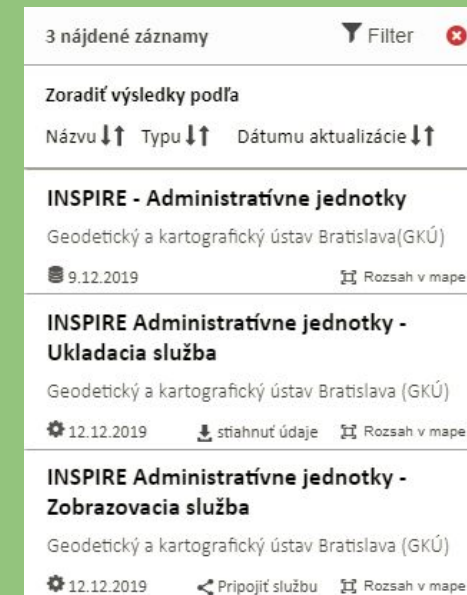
3 nájdené záznamy

Filter

Zoradiť výsledky podľa

Názvu Typu Dátumu aktualizácie

INSPIRE - Administratívne jednotky

Geodetický a kartografický ústav Bratislava(GKÚ)

9.12.2019 Rozsah v mape

INSPIRE Administratívne jednotky - Ukladacia služba

Geodetický a kartografický ústav Bratislava (GKÚ)

12.12.2019 stiahnuť údaje Rozsah v mape

INSPIRE Administratívne jednotky - Zobrazovacia služba

Geodetický a kartografický ústav Bratislava (GKÚ)

12.12.2019 Pripojiť službu Rozsah v mape